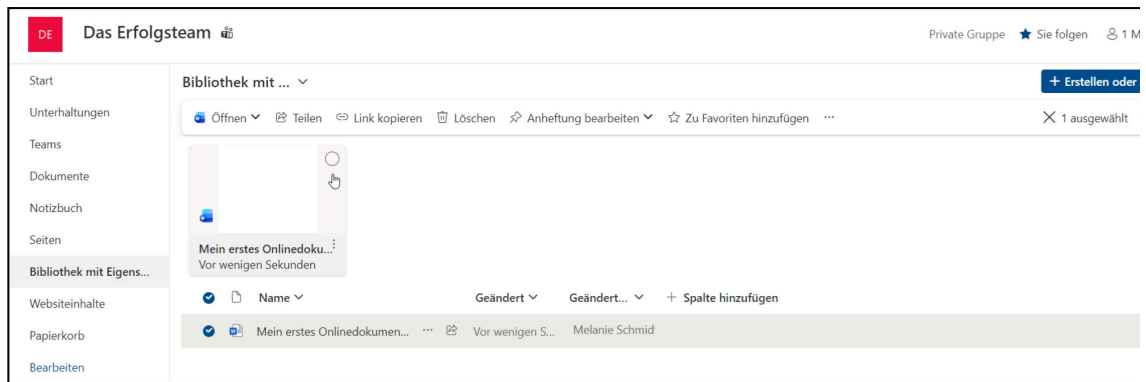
DE Das Erfolgsteam

Private Gruppe ★ Sie folgen 1 M

Start
Unterhaltungen
Teams
Dokumente
Notizbuch
Seiten
Bibliothek mit Eigens...
Websiteinhalte
Papierkorb
Bearbeiten

Bibliothek mit ...

+ Erstellen oder

Öffnen Teilen Link kopieren Löschen Anheftung bearbeiten Zu Favoriten hinzufügen ···

1 ausgewählt

Mein erstes Onlinedoku...
Vor wenigen Sekunden

| | Name | Geändert | Geändert... | + Spalte hinzufügen |
|---|---|---|---|---|
| | Mein erstes Onlinedokumen... ··· | Vor wenigen S... | Melanie Schmid | |